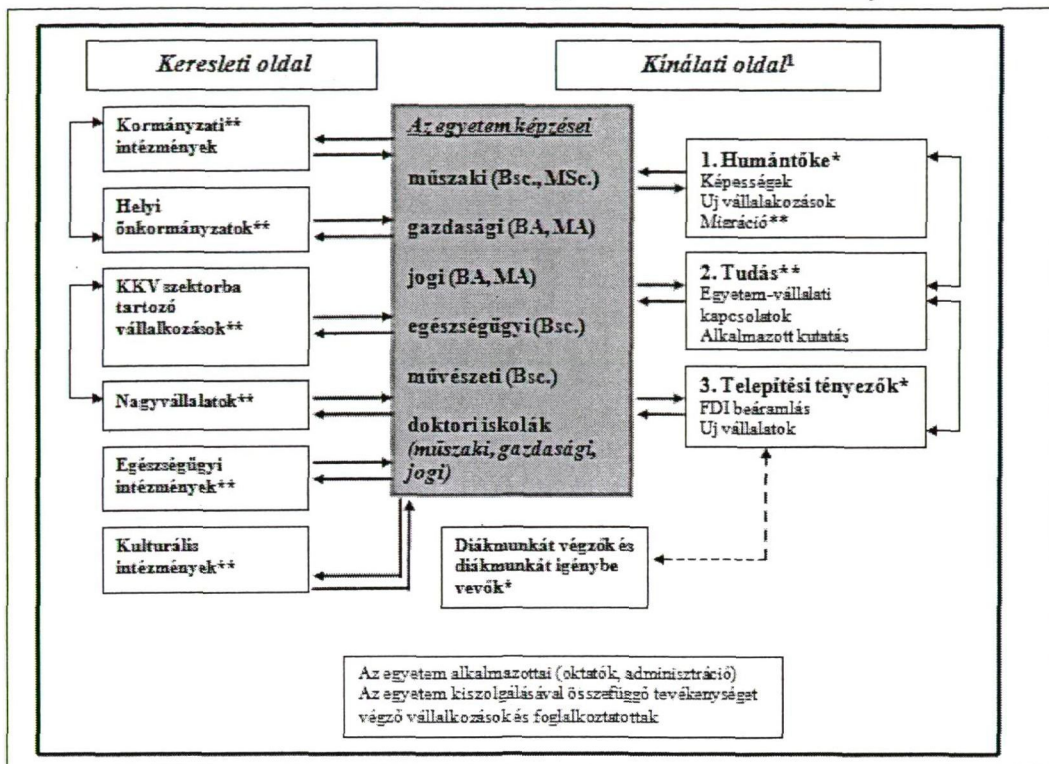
Keresleti oldal

Kínálati oldal$^1$

Kormányzati** intézmények

Helyi önkormányzatok**

KKV szektorba tartozó vállalkozások**

Nagyvállalatok**

Egészségügyi intézmények**

Kulturális intézmények**

Az egyetem képzései

műszaki (Bsc., MSc.)

gazdasági (BA, MA)

jogi (BA, MA)

egészségügyi (Bsc.)

művészeti (Bsc.)

doktori iskolák (műszaki, gazdasági, jogi)

1. Humántőke*
Képességek
Uj vállalakozások
Migráció**

2. Tudás**
Egyetem-vállalati kapcsolatok
Alkalmazott kutatás

3. Telepítési tényezők*
FDI beáramlás
Uj vállalatok

Diákmunkát végzők és diákmunkát igénybe vevők*

Az egyetem alkalmazottai (oktatók, adminisztráció)
Az egyetem kiszolgálásával összefüggő tevékenységet végző vállalkozások és foglalkoztatottak